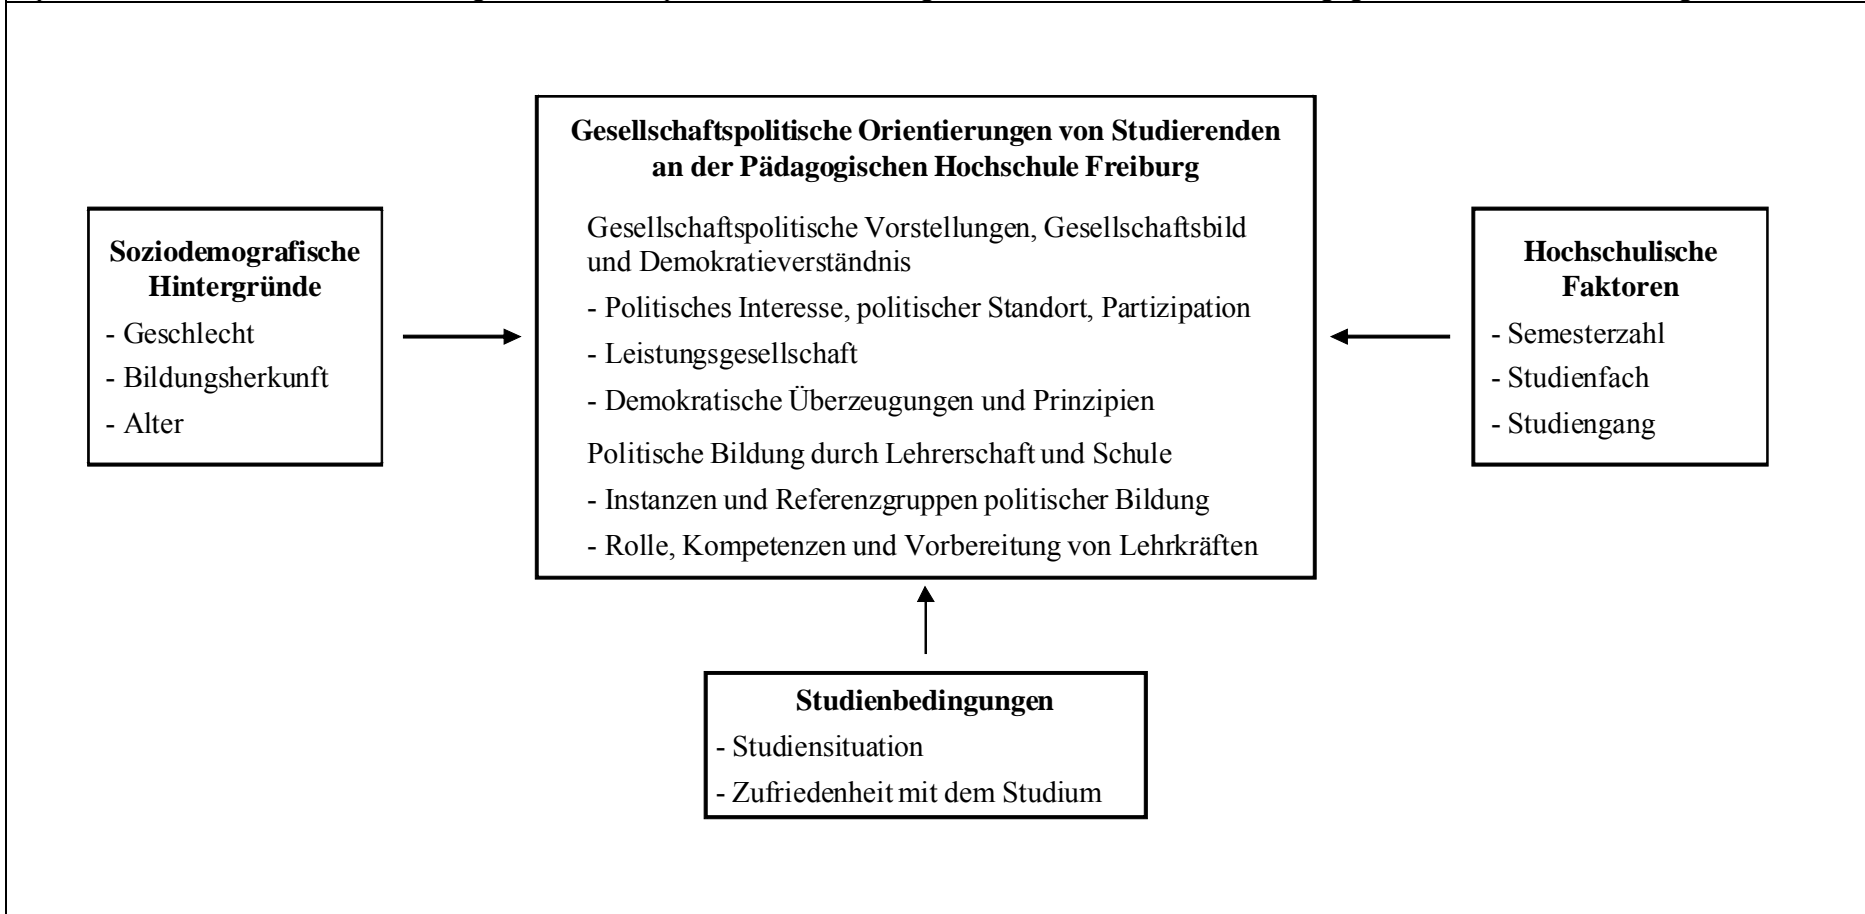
Gesellschaftspolitische Orientierungen von Studierenden an der Pädagogischen Hochschule Freiburg

Gesellschaftspolitische Vorstellungen, Gesellschaftsbild und Demokratieverständnis
- Politisches Interesse, politischer Standort, Partizipation
- Leistungsgesellschaft
- Demokratische Überzeugungen und Prinzipien

Politische Bildung durch Lehrerschaft und Schule
- Instanzen und Referenzgruppen politischer Bildung
- Rolle, Kompetenzen und Vorbereitung von Lehrkräften

Soziodemografische Hintergründe
- Geschlecht
- Bildungsherkunft
- Alter

Hochschulische Faktoren
- Semesterzahl
- Studienfach
- Studiengang

Studienbedingungen
- Studiensituation
- Zufriedenheit mit dem Studium